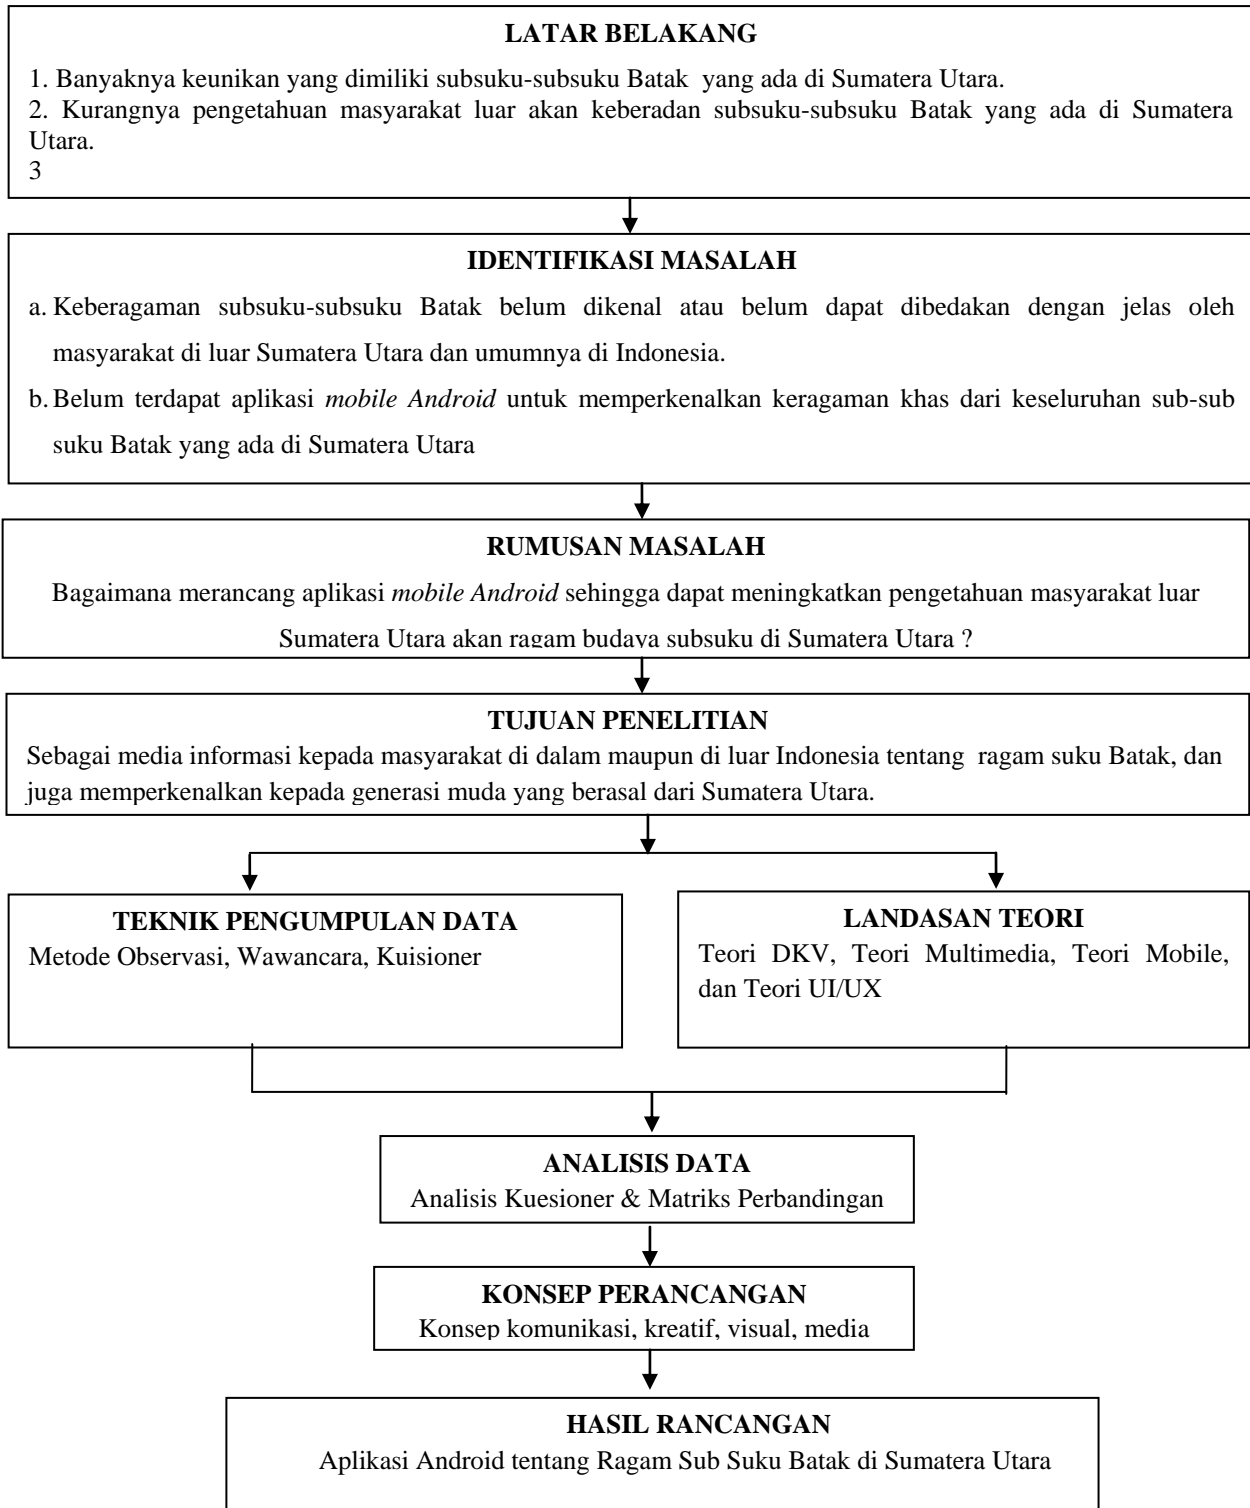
**LATAR BELAKANG**

1. Banyaknya keunikan yang dimiliki subsuku-subsuku Batak yang ada di Sumatera Utara.
2. Kurangnya pengetahuan masyarakat luar akan keberadan subsuku-subsuku Batak yang ada di Sumatera Utara.
3

**IDENTIFIKASI MASALAH**

a. Keberagaman subsuku-subsuku Batak belum dikenal atau belum dapat dibedakan dengan jelas oleh masyarakat di luar Sumatera Utara dan umumnya di Indonesia.
b. Belum terdapat aplikasi *mobile Android* untuk memperkenalkan keragaman khas dari keseluruhan sub-sub suku Batak yang ada di Sumatera Utara

**RUMUSAN MASALAH**

Bagaimana merancang aplikasi *mobile Android* sehingga dapat meningkatkan pengetahuan masyarakat luar Sumatera Utara akan ragam budaya subsuku di Sumatera Utara ?

**TUJUAN PENELITIAN**

Sebagai media informasi kepada masyarakat di dalam maupun di luar Indonesia tentang ragam suku Batak, dan juga memperkenalkan kepada generasi muda yang berasal dari Sumatera Utara.

**TEKNIK PENGUMPULAN DATA**

Metode Observasi, Wawancara, Kuisioner

**LANDASAN TEORI**

Teori DKV, Teori Multimedia, Teori Mobile, dan Teori UI/UX

**ANALISIS DATA**

Analisis Kuesioner & Matriks Perbandingan

**KONSEP PERANCANGAN**

Konsep komunikasi, kreatif, visual, media

**HASIL RANCANGAN**

Aplikasi Android tentang Ragam Sub Suku Batak di Sumatera Utara